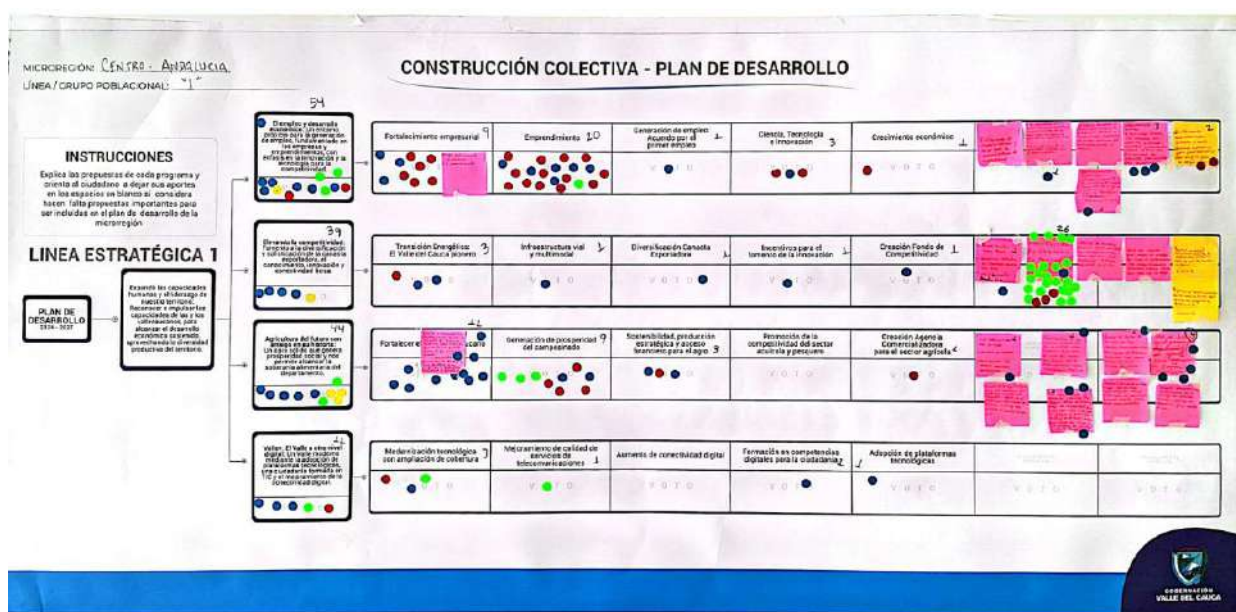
MICROREGIÓN: CENTRO - ANDALUCIA
LÍNEA / GRUPO POBLACIONAL: "1"

CONSTRUCCIÓN COLECTIVA - PLAN DE DESARROLLO

INSTRUCCIONES

Explica las propuestas de cada programa y orienta al ciudadano a dejar sus aportes en los espacios en blanco si considera hacen falta propuestas importantes para ser incluidas en el plan de desarrollo de la microregión

LINEA ESTRATÉGICA 1

PLAN DE DESARROLLO 2024 - 2027

Expandir las capacidades humanas y el liderazgo de nuestro territorio. Reconocer e impulsar las capacidades de las y los vallecaucanos, para alcanzar el desarrollo económico sostenible aprovechando la diversidad productiva del territorio.

54
Empleo y desarrollo económico: Un entorno propicio para la generación de empleo, fundamentado en las empresas y emprendimientos, con énfasis en la innovación y la tecnología para la competitividad.

Fortalecimiento empresarial 9
Emprendimiento 10
Generación de empleo: Acuerdo por el primer empleo 1
Ciencia, Tecnología e Innovación 3
Crecimiento económico 1

39
Diversificar la competitividad: Fomentar la diversificación y sofisticación de la canasta exportadora, el conocimiento, la conectividad y la competitividad local.

Transición Energética: El Valle del Cauca pionero 3
Infraestructura vial y multimodal 1
Diversificación Canasta Exportadora 1
Incentivos para el fomento de la innovación 1
Creación Fondo de Competitividad 1

26

44
Agricultura del futuro con amigos de la tierra: Un agro sólido que genere prosperidad social y que permita alcanzar la soberanía alimentaria del departamento.

Fortalecer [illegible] 12
Generación de prosperidad del campesinado 9
Sostenibilidad, producción estratégica y acceso financiero para el agro 3
Promoción de la competitividad del sector acuícola y pesquero
Creación Agencia Comercializadora para el sector agrícola 1

21
Valle: El Valle a otro nivel digital: Un Valle moderno mediante la adopción de plataformas tecnológicas, una ciudadanía formada en TIC y el mejoramiento de la conectividad digital.

Modernización tecnológica con ampliación de cobertura 7
Mejoramiento de calidad de servicios de telecomunicaciones 1
Aumento de conectividad digital
Formación en competencias digitales para la ciudadanía 2
Adopción de plataformas tecnológicas 1

VOTO

GOBERNACIÓN VALLE DEL CAUCA